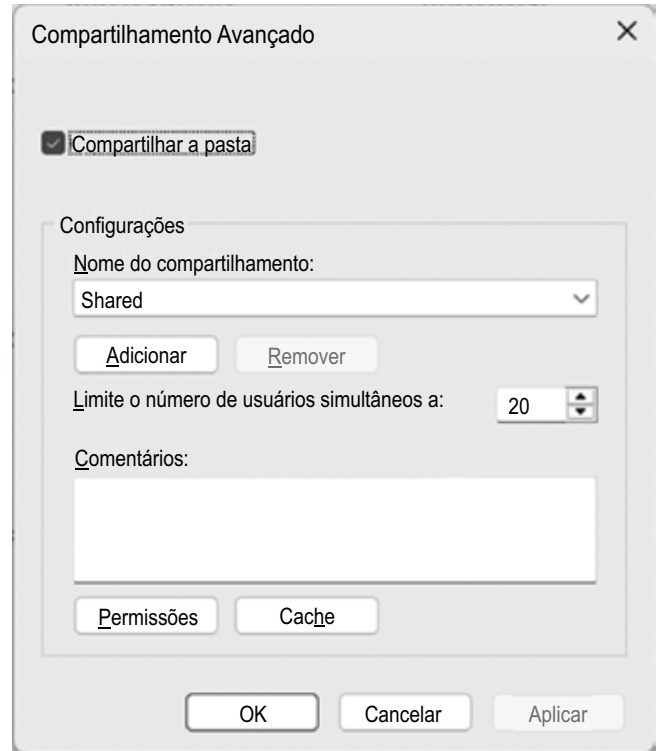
Compartilhamento Avançado ×

Compartilhar a pasta

Configurações

Nome do compartilhamento:

Shared

Adicionar Remover

Limite o número de usuários simultâneos a: 20

Comentários:

Permissões Cache

OK Cancelar Aplicar